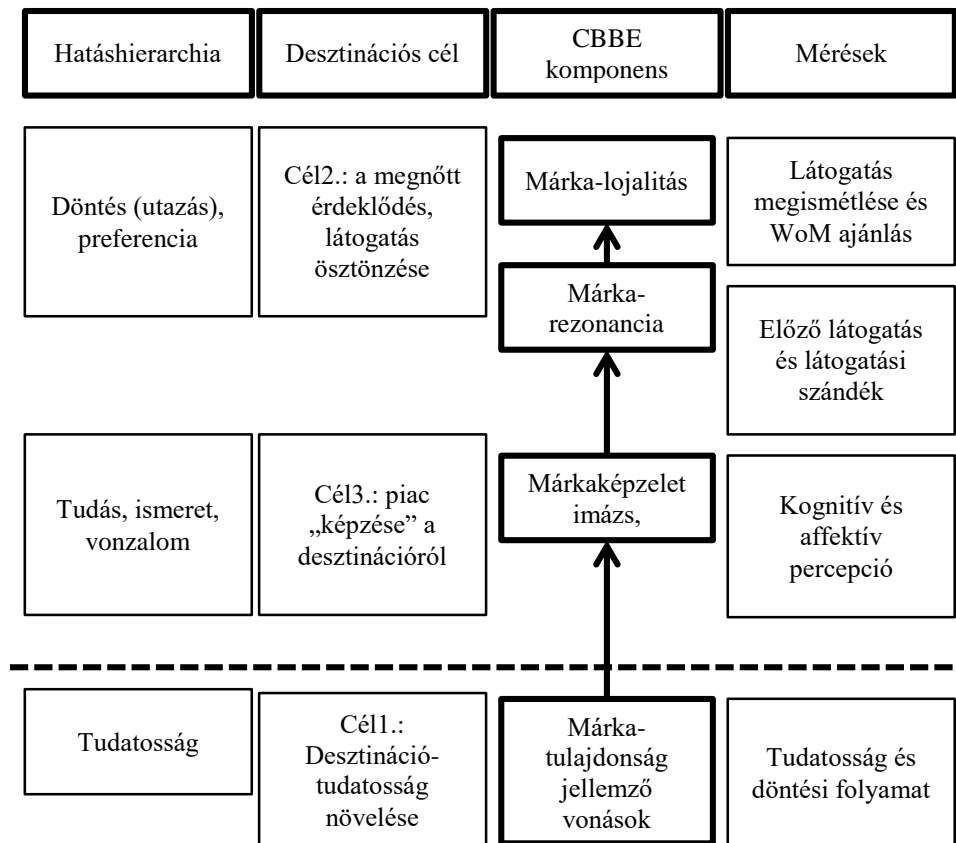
Hatáshierarchia

Desztinációs cél

CBBE komponens

Mérések

Döntés (utazás), preferencia

Cél2.: a megnőtt érdeklődés, látogatás ösztönzése

Márka-lojalitás

Látogatás megismétlése és WoM ajánlás

Márka-rezonancia

Előző látogatás és látogatási szándék

Tudás, ismeret, vonzalom

Cél3.: piac „képzése" a desztinációról

Márkaképzelet imázs,

Kognitív és affektív percepció

Tudatosság

Cél1.: Desztináció-tudatosság növelése

Márka-tulajdonság jellemző vonások

Tudatosság és döntési folyamat